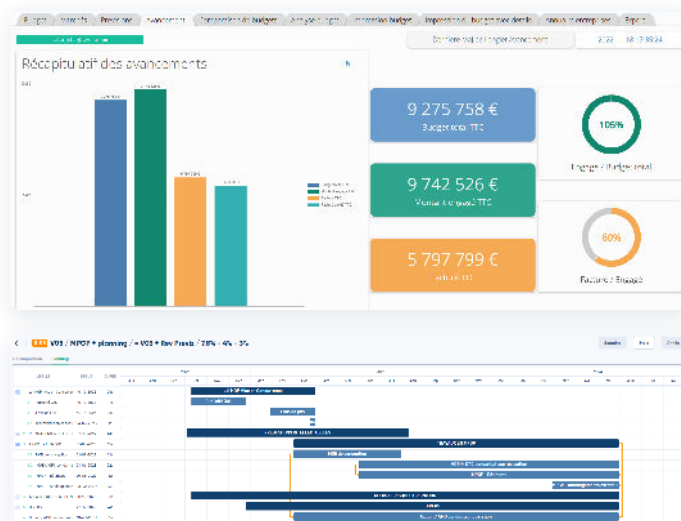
Récapitulatif des avancements

9 275 758 €
Budget total TTC

9 742 526 €
Montant engagé TTC

5 797 799 €
Facturé TTC

105%
Engagé / Budget total

60%
Facturé / Engagé

V03 / NPDF + planning / = V03 + Rev Fonds / 75% - 4% - 3%